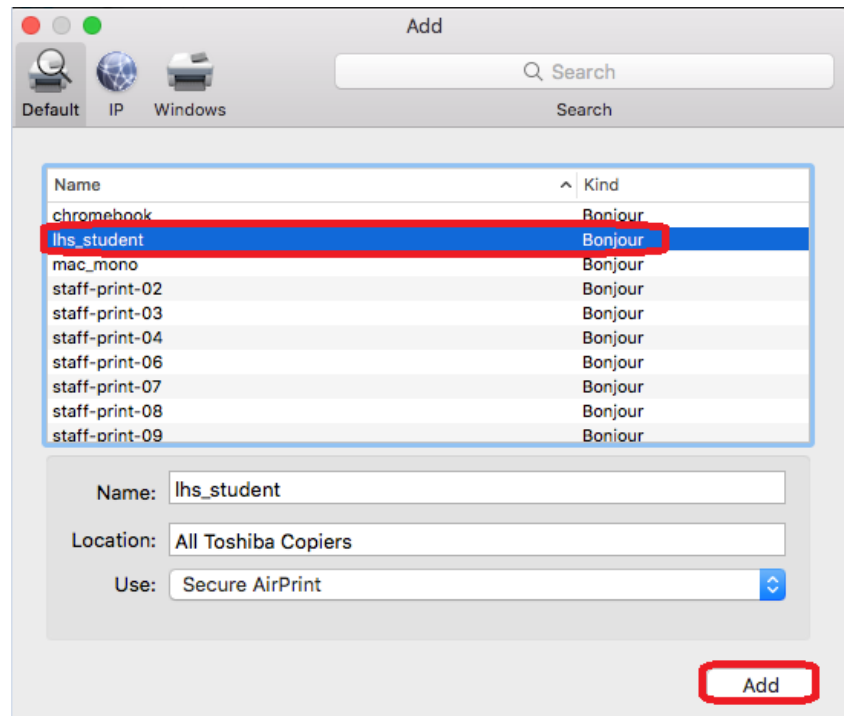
Add

Default IP Windows

Search

Search

| Name | Kind |
|---|---|
| chromebook | Bonjour |
| lhs_student | Bonjour |
| mac_mono | Bonjour |
| staff-print-02 | Bonjour |
| staff-print-03 | Bonjour |
| staff-print-04 | Bonjour |
| staff-print-06 | Bonjour |
| staff-print-07 | Bonjour |
| staff-print-08 | Bonjour |
| staff-print-09 | Bonjour |

Name: lhs_student

Location: All Toshiba Copiers

Use: Secure AirPrint

Add